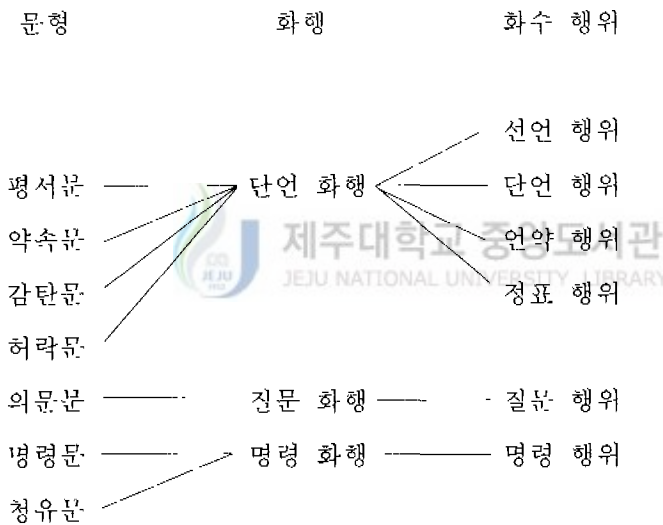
문형 화행 화수 행위

선언 행위

평서문 단언 화행 단언 행위

약속문 언약 행위

감탄문 정표 행위

허락문

의문문 질문 화행 질문 행위

명령문 명령 화행 명령 행위

청유문

제주대학교 중앙도서관
JEJU NATIONAL UNIVERSITY LIBRARY